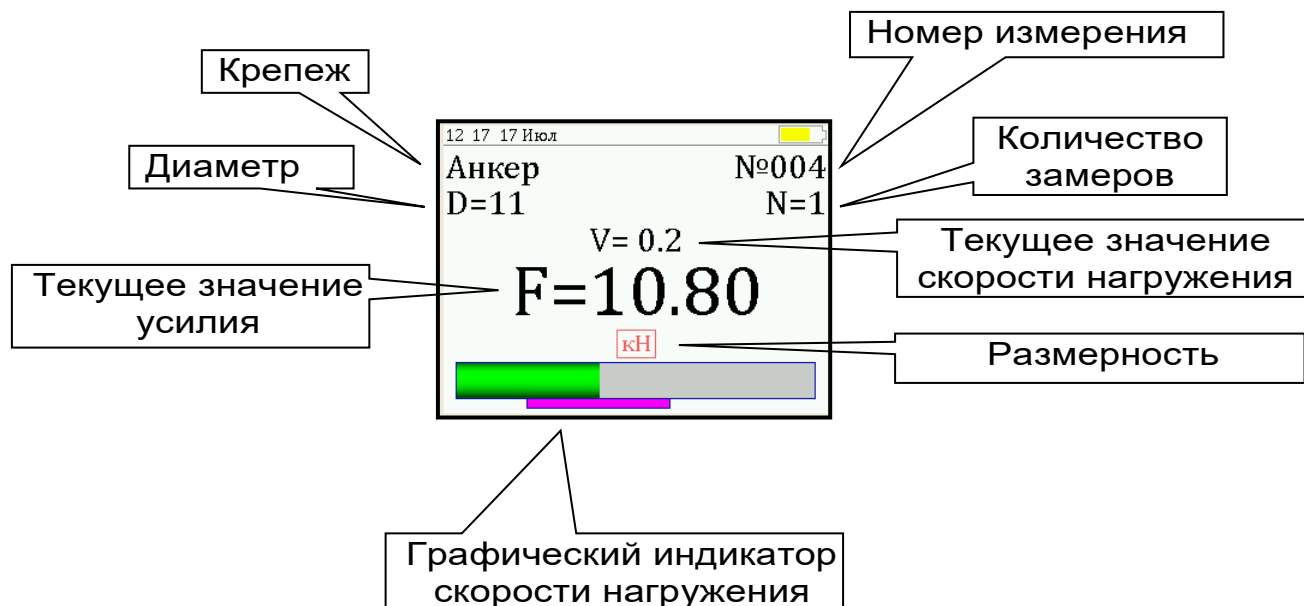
Номер измерения

Крепеж

12 17 17 Июл

Количество замеров

Диаметр

Анкер

№004

D=11

N=1

V= 0.2

Текущее значение скорости нагружения

Текущее значение усилия

F=10.80

кН

Размерность

Графический индикатор скорости нагружения